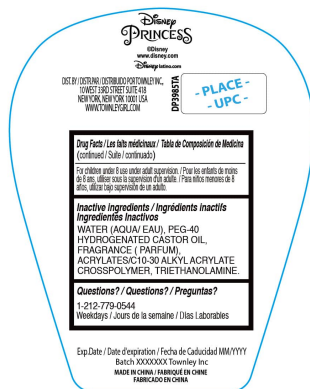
Disney PRINCESS

©Disney
www.disney.com
Disney latino.com

DIST. BY / DISTRIBUÉ / DISTRIBUIDO POR TOWNLEY INC., 10 WEST 33RD STREET SUITE 418 NEW YORK, NEW YORK 10001 USA WWW.TOWNLEYGIRL.COM

DP3985TA

- PLACE -
- UPC -

Drug Facts / Les faits médicinaux / Tabla de Composición de Medicina (continued / Suite / continuado)

For children under 8 use under adult supervision. / Pour les enfants de moins de 8 ans, utiliser sous la supervision d'un adulte. / Para niños menores de 8 años, utilizar bajo supervisión de un adulto.

Inactive ingredients / Ingrédients inactifs Ingredientes Inactivos
WATER (AQUA/ EAU), PEG-40 HYDROGENATED CASTOR OIL, FRAGRANCE ( PARFUM), ACRYLATES/C10-30 ALKYL ACRYLATE CROSSPOLYMER, TRIETHANOLAMINE.

Questions? / Questions? / Preguntas?
1-212-779-0544
Weekdays / Jours de la semaine / Días Laborables

Exp.Date / Date d'expiration / Fecha de Caducidad MM/YYYY
Batch XXXXXXX Townley Inc
MADE IN CHINA / FABRIQUÉ EN CHINE
FABRICADO EN CHINA